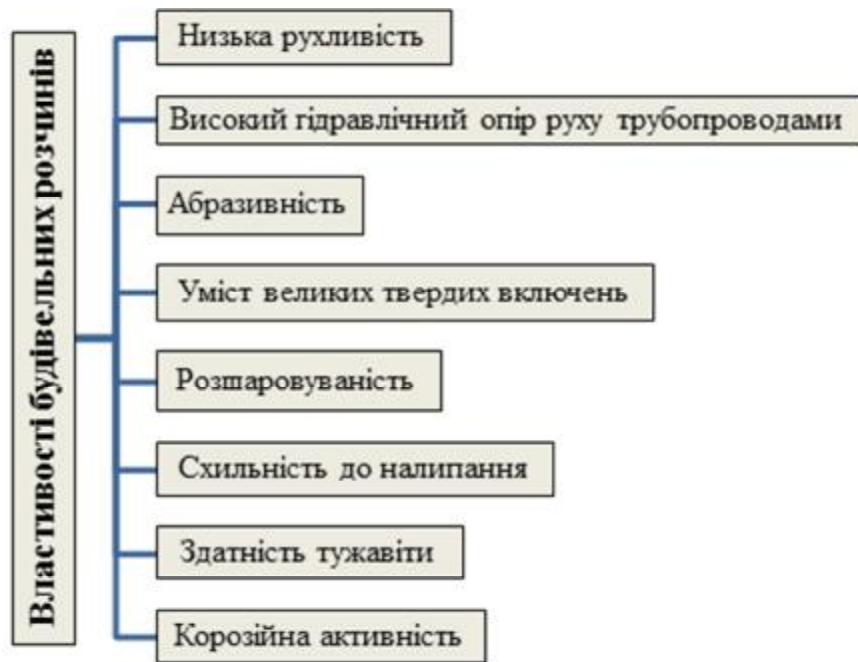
Властивості будівельних розчинів

Низька рухливість

Високий гідравлічний опір руху трубопроводами

Абразивність

Уміст великих твердих включень

Розшаровуваність

Схильність до налипання

Здатність тужавіти

Корозійна активність